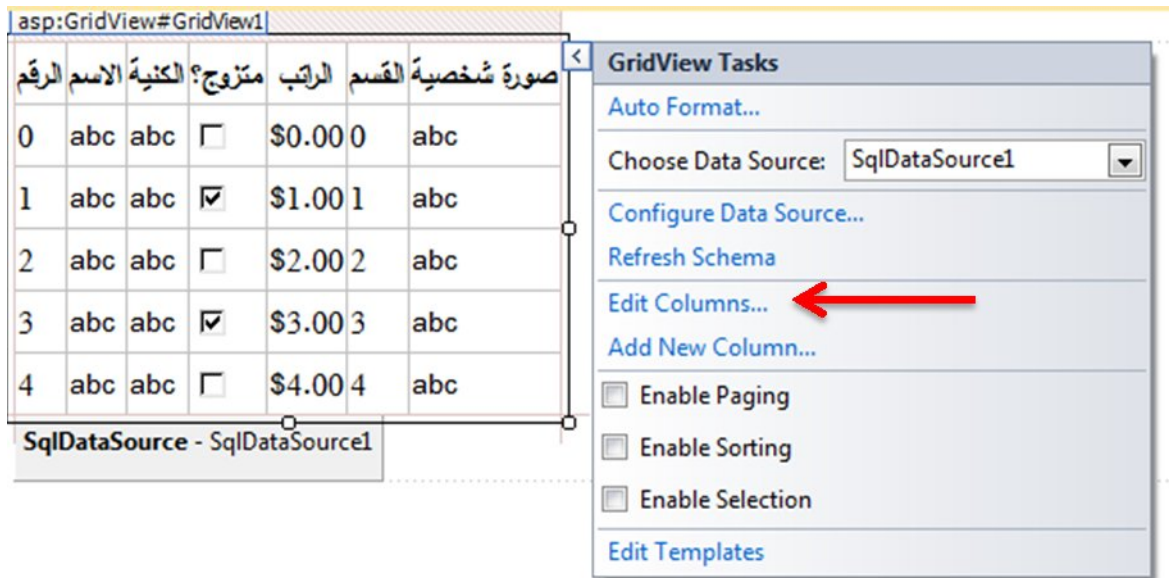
asp:GridView#GridView1

| الرقم | الاسم | الكنية | متزوج؟ | الراتب | القسم | صورة شخصية |
|---|---|---|---|---|---|---|
| 0 | abc | abc | ☐ | $0.00 | 0 | abc |
| 1 | abc | abc | ☑ | $1.00 | 1 | abc |
| 2 | abc | abc | ☐ | $2.00 | 2 | abc |
| 3 | abc | abc | ☑ | $3.00 | 3 | abc |
| 4 | abc | abc | ☐ | $4.00 | 4 | abc |

SqlDataSource - SqlDataSource1

GridView Tasks
Auto Format...
Choose Data Source: SqlDataSource1
Configure Data Source...
Refresh Schema
Edit Columns...
Add New Column...
Enable Paging
Enable Sorting
Enable Selection
Edit Templates